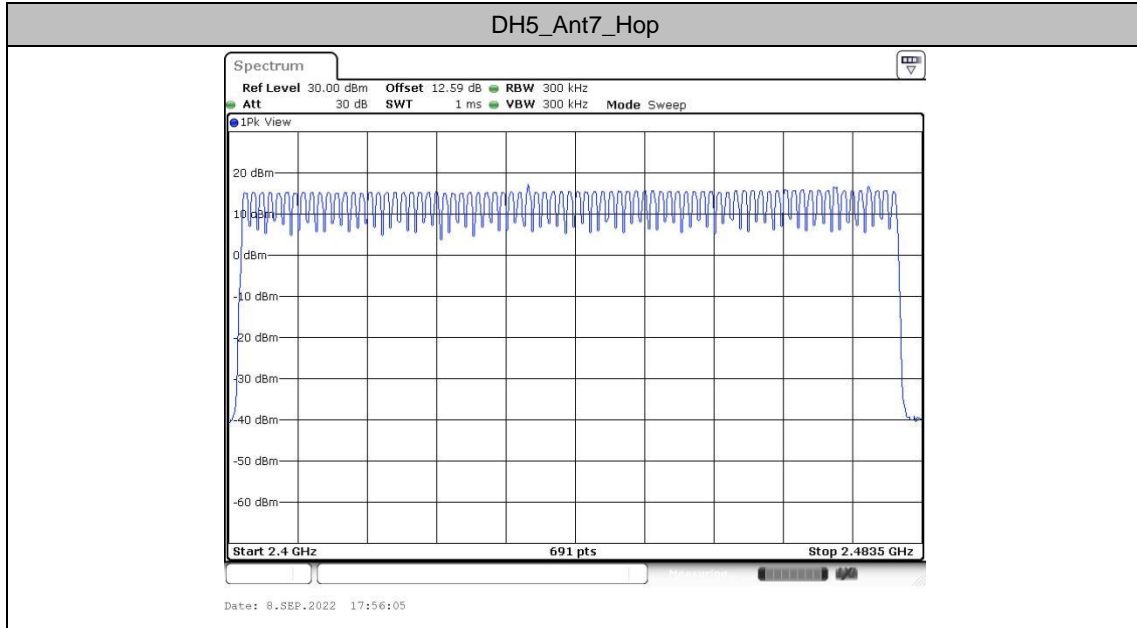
DH5_Ant7_Hop

Spectrum

Ref Level 30.00 dBm Offset 12.59 dB RBW 300 kHz
Att 30 dB SWT 1 ms VBW 300 kHz Mode Sweep

1Pk View

20 dBm
10 dBm
0 dBm
-10 dBm
-20 dBm
-30 dBm
-40 dBm
-50 dBm
-60 dBm

Start 2.4 GHz 691 pts Stop 2.4835 GHz

Date: 8.SEP.2022 17:56:05